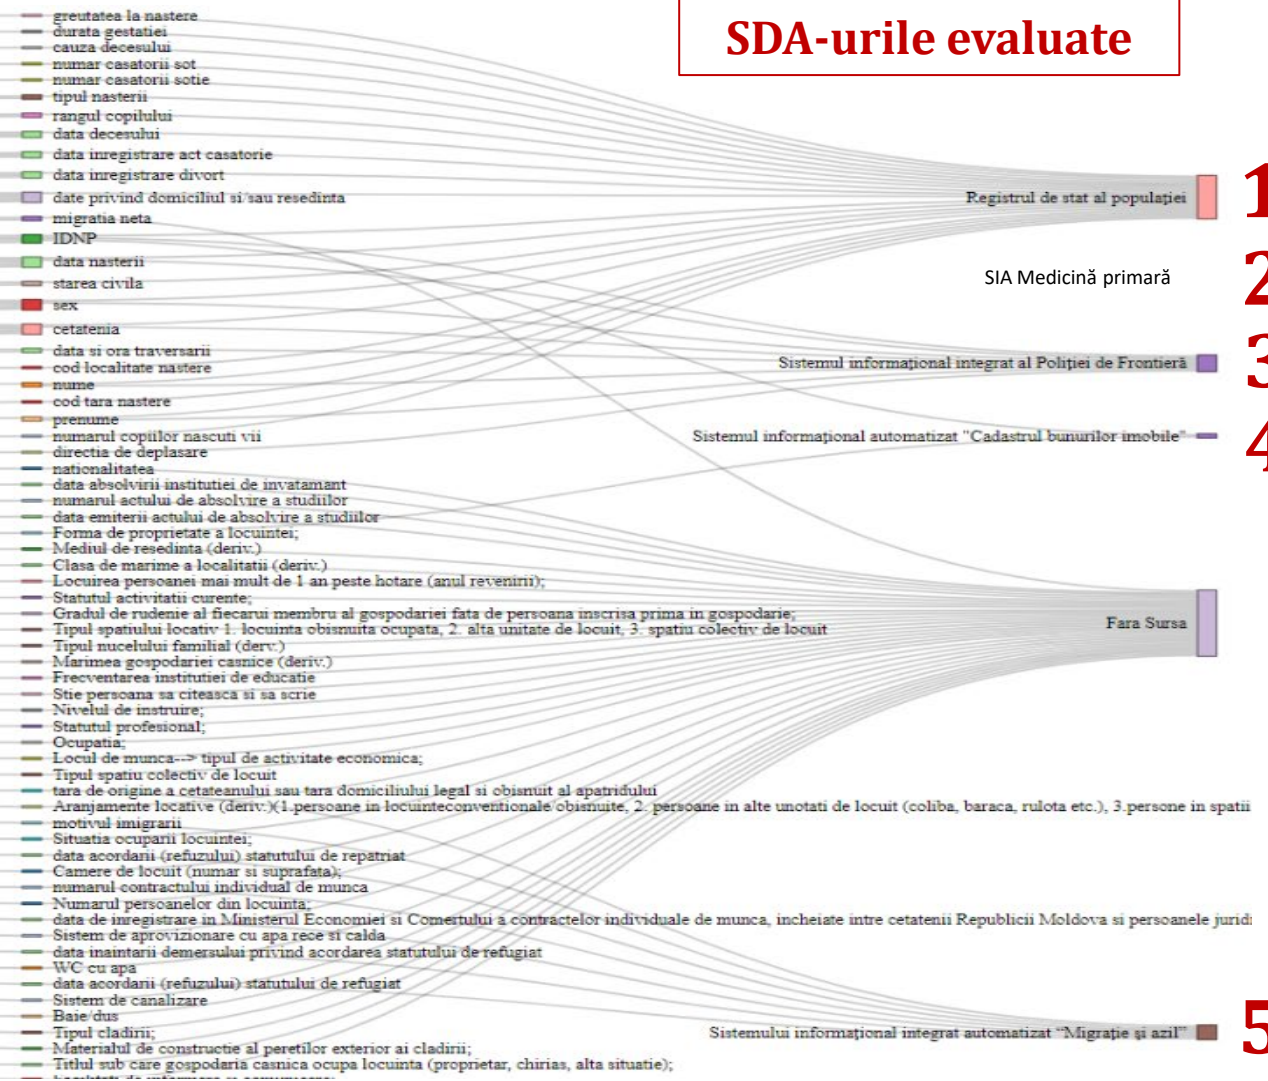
SDA-urile evaluate

greutatea la nastere
durata gestatiei
cauza decesului
numar casatorii sot
numar casatorii sotie
tipul nasterii
rangul copilului
data decesului
data inregistrare act casatorie
data inregistrare divort
date privind domiciliul si/sau resedinta
migratia neta
IDNP
data nasterii
starea civila
sex
cetatenia
data si ora traversarii
cod localitate nastere
nume
cod tara nastere
prenume
numarul copiilor nascuti vii
directia de deplasare
nationalitatea
data absolvirii institutiei de invatamant
numarul actului de absolvire a studiilor
data emiterii actului de absolvire a studiilor
Forma de proprietate a locuintei;
Mediul de resedinta (deriv.)
Clasa de marime a localitatii (deriv.)
Locuirea persoanei mai mult de 1 an peste hotare (anul revenirii);
Statutul activitatii curente;
Gradul de rudenie al fiecarui membru al gospodariei fata de persoana inscrisa prima in gospodarie;
Tipul spatiului locativ 1. locuinta obisnuita ocupata, 2. alta unitate de locuit, 3. spatiu colectiv de locuit
Tipul nucelului familial (derv.)
Marimea gospodariei casnice (deriv.)
Frecventarea institutiei de educatie
Stie persoana sa citeasca si sa scrie
Nivelul de instruire;
Statutul profesional;
Ocupatia;
Locul de munca--> tipul de activitate economica;
Tipul spatiu colectiv de locuit
tara de origine a cetateanului sau tara domiciliului legal si obisnuit al apatridului
Aranjamente locative (deriv.)(1.persoane in locuinteconventionale/obisnuite, 2. persoane in alte unotati de locuit (coliba, baraca, rulota etc.), 3.persone in spatii
motivul imigrarii
Situatia ocuparii locuintei;
data acordarii (refuzului) statutului de repatriat
Camere de locuit (numar si suprafata);
numarul contractului individual de munca
Numarul persoanelor din locuinta;
data de inregistrare in Ministerul Economiei si Comertului a contractelor individuale de munca, incheiate intre cetatenii Republicii Moldova si persoanele juridi
Sistem de aprovizionare cu apa rece si calda
data inaintarii demersului privind acordarea statutului de refugiat
WC cu apa
data acordarii (refuzului) statutului de refugiat
Sistem de canalizare
Baie/dus
Tipul cladirii;
Materialul de constructie al peretilor exterior ai cladirii;
Titlul sub care gospodaria casnica ocupa locuinta (proprietar, chirias, alta situatie);

Registrul de stat al populației
1
SIA Medicină primară
2
Sistemul informațional integrat al Poliției de Frontieră
3
Sistemul informațional automatizat "Cadastrul bunurilor imobile"
4
Fara Sursa
Sistemului informațional integrat automatizat "Migrație și azil"
5